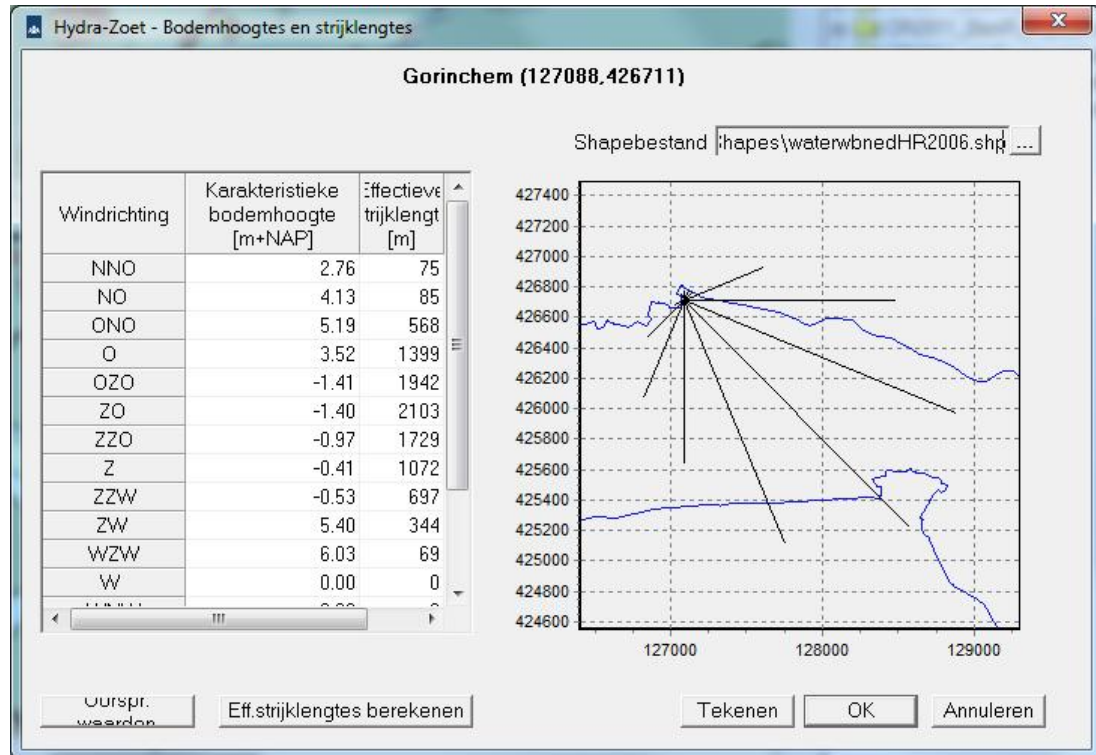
Hydra-Zoet - Bodemhoogtes en strijklengtes

Gorinchem (127088,426711)

Shapebestand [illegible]hapes\waterwbnedHR2006.shp ...

| Windrichting | Karakteristieke bodemhoogte [m+NAP] | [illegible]ffectieve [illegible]trijklengt [m] |
|---|---|---|
| NNO | 2.76 | 75 |
| NO | 4.13 | 85 |
| ONO | 5.19 | 568 |
| O | 3.52 | 1399 |
| OZO | -1.41 | 1942 |
| ZO | -1.40 | 2103 |
| ZZO | -0.97 | 1729 |
| Z | -0.41 | 1072 |
| ZZW | -0.53 | 697 |
| ZW | 5.40 | 344 |
| WZW | 6.03 | 69 |
| W | 0.00 | 0 |
| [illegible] | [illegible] | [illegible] |

427400
427200
427000
426800
426600
426400
426200
426000
425800
425600
425400
425200
425000
424800
424600

127000 128000 129000

Oorspr. waarden

Eff.strijklengtes berekenen

Tekenen OK Annuleren